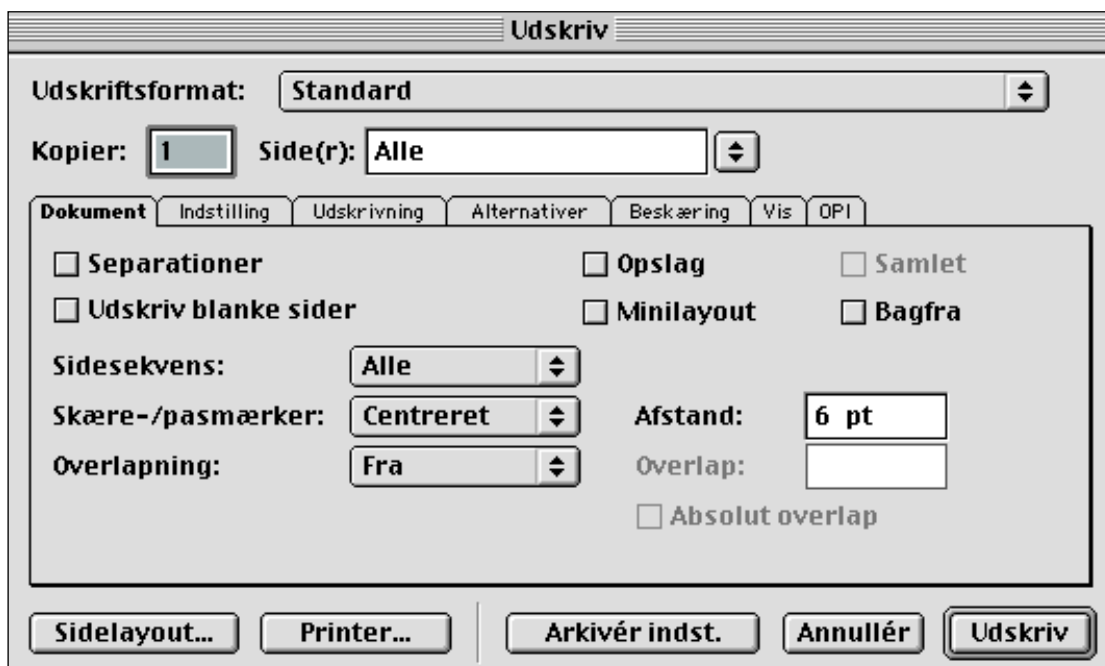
Udskriv

Udskriftsformat: Standard

Kopier: 1 Side(r): Alle

Dokument | Indstilling | Udskrivning | Alternativer | Beskæring | Vis | OPI

Separationer
Opslag
Samlet
Udskriv blanke sider
Minilayout
Bagfra

Sidesekvens: Alle
Skære-/pasmærker: Centreret
Afstand: 6 pt
Overlapning: Fra
Overlap:
Absolut overlap

Sidelayout... Printer... Arkivér indst. Annullér Udskriv